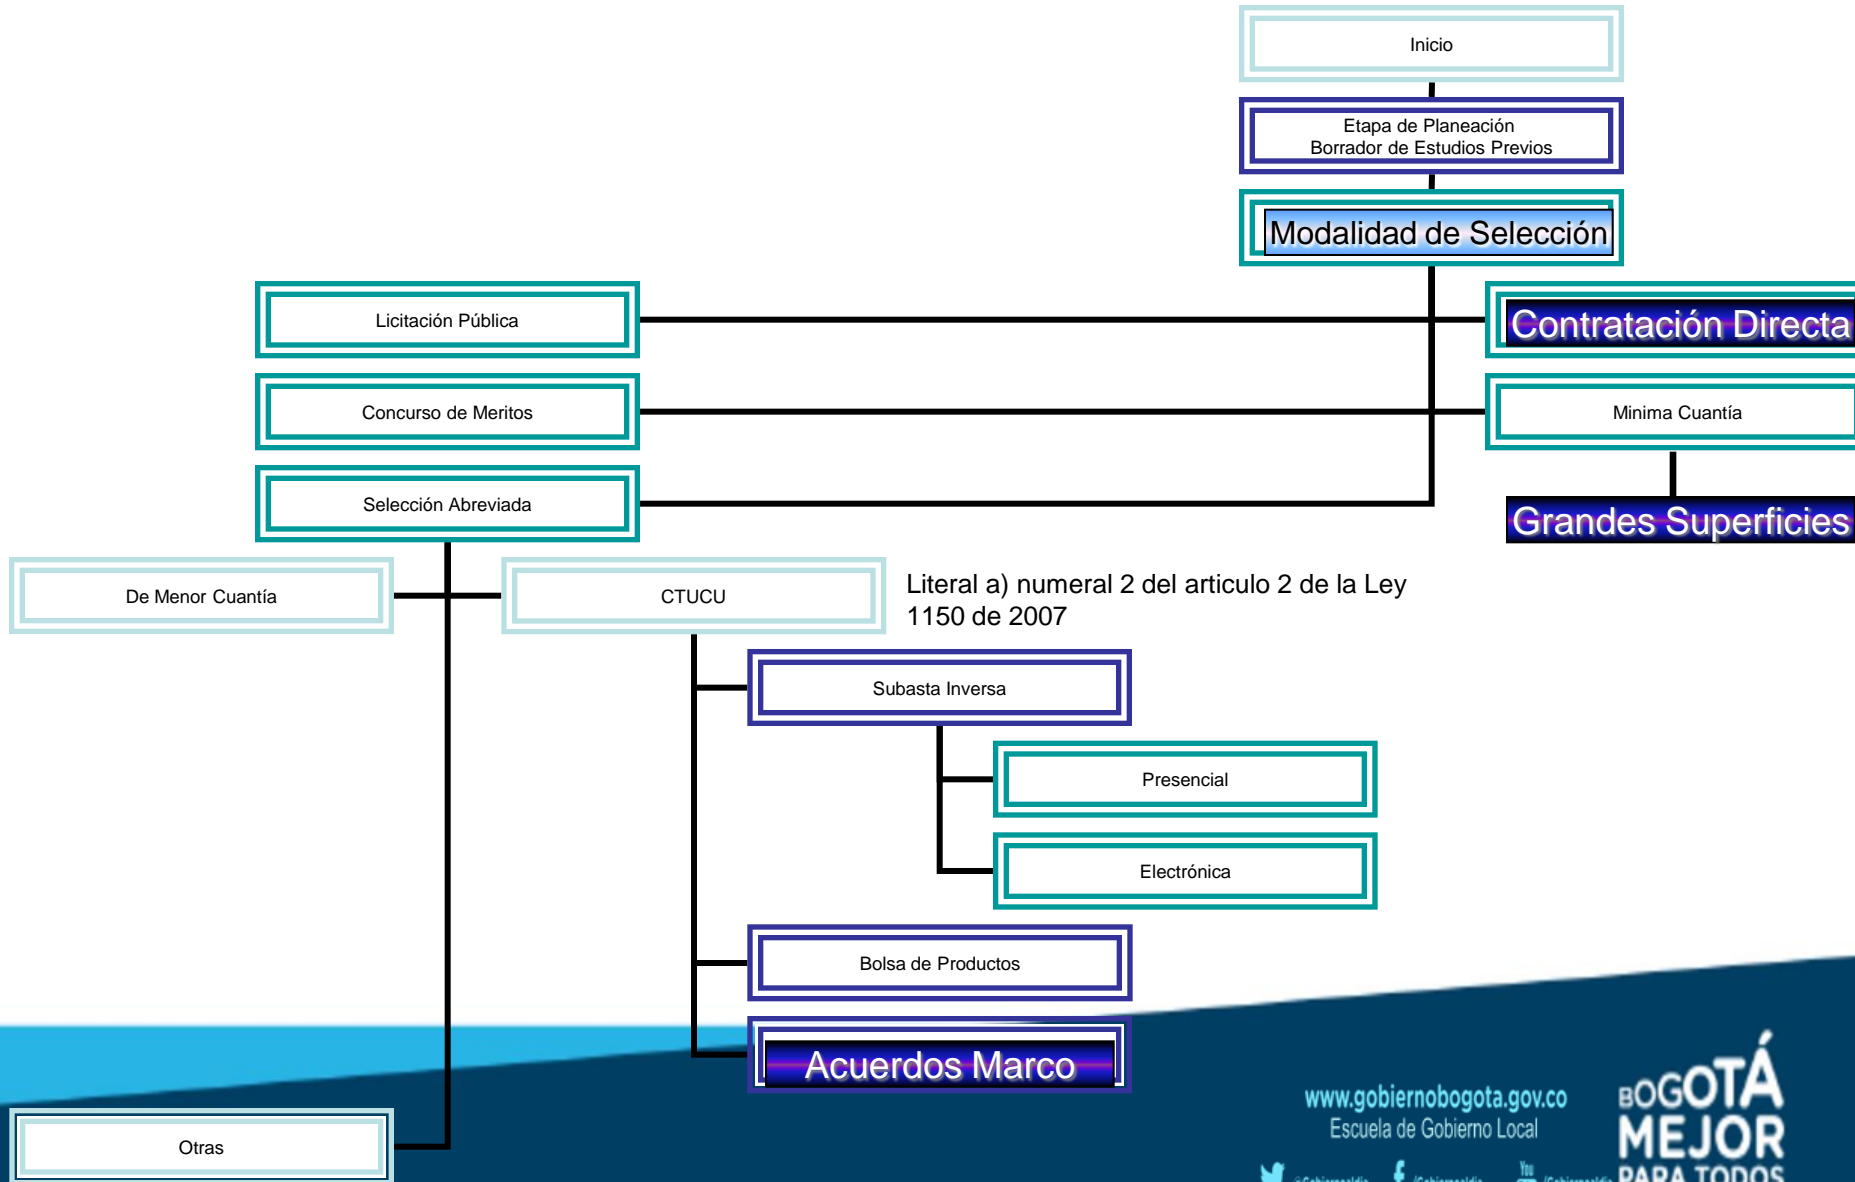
Inicio

Etapa de Planeación
Borrador de Estudios Previos

Modalidad de Selección

Licitación Pública

Contratación Directa

Concurso de Meritos

Minima Cuantía

Selección Abreviada

Grandes Superficies

De Menor Cuantía

CTUCU

Literal a) numeral 2 del articulo 2 de la Ley 1150 de 2007

Subasta Inversa

Presencial

Electrónica

Bolsa de Productos

Acuerdos Marco

Otras

www.gobiernobogota.gov.co
Escuela de Gobierno Local

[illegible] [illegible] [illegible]

BOGOTÁ MEJOR PARA TODOS